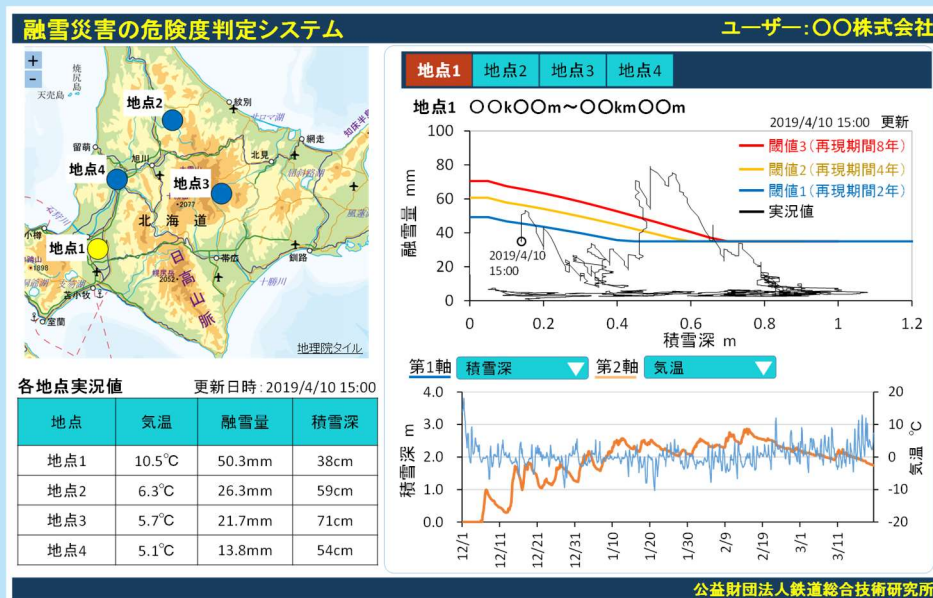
融雪災害の危険度判定システム

ユーザー:〇〇株式会社

+
-

天売島
稚内
紋別
留萌
旭川
北見
網走
知床半島
地点2
地点4
地点3
地点1
北海道
日高山脈
帯広
釧路
十勝川
小樽
苫小牧
室蘭
サロマ湖
•2077
•1898
•2052

地理院タイル

各地点実況値

更新日時：2019/4/10 15:00

| 地点 | 気温 | 融雪量 | 積雪深 |
|---|---|---|---|
| 地点1 | 10.5℃ | 50.3mm | 38cm |
| 地点2 | 6.3℃ | 26.3mm | 59cm |
| 地点3 | 5.7℃ | 21.7mm | 71cm |
| 地点4 | 5.1℃ | 13.8mm | 54cm |

地点1 地点2 地点3 地点4

地点1 〇〇k〇〇m～〇〇km〇〇m

2019/4/10 15:00 更新

閾値3（再現期間8年）
閾値2（再現期間4年）
閾値1（再現期間2年）
実況値

融雪量 mm
100
80
60
40
20
0

2019/4/10
15:00

0 0.2 0.4 0.6 0.8 1 1.2
積雪深 m

第1軸 積雪深
第2軸 気温

積雪深 m
4.0
3.0
2.0
1.0
0.0

20
10
0
-10
-20
気温 ℃

12/1 12/11 12/21 12/31 1/10 1/20 1/30 2/9 2/19 3/1 3/11

公益財団法人鉄道総合技術研究所